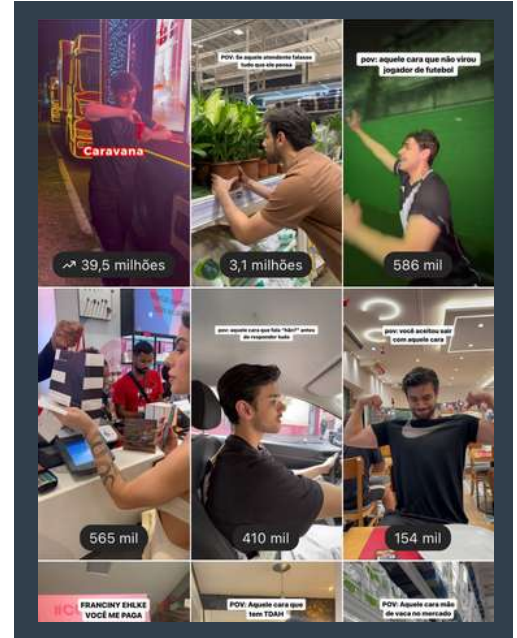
Caravana

39,5 milhões

POV: Se aquele atendente falasse tudo que ele pensa

3,1 milhões

pov: aquele cara que não virou jogador de futebol

586 mil

565 mil

pov: aquele cara que fala "hãn?" antes de responder tudo

410 mil

pov: você aceitou sair com aquele cara

154 mil

FRANCINY EHLKE VOCÊ ME PAGA

POV: Aquele cara que tem TDAH

POV: Aquele cara mão de vaca no mercado